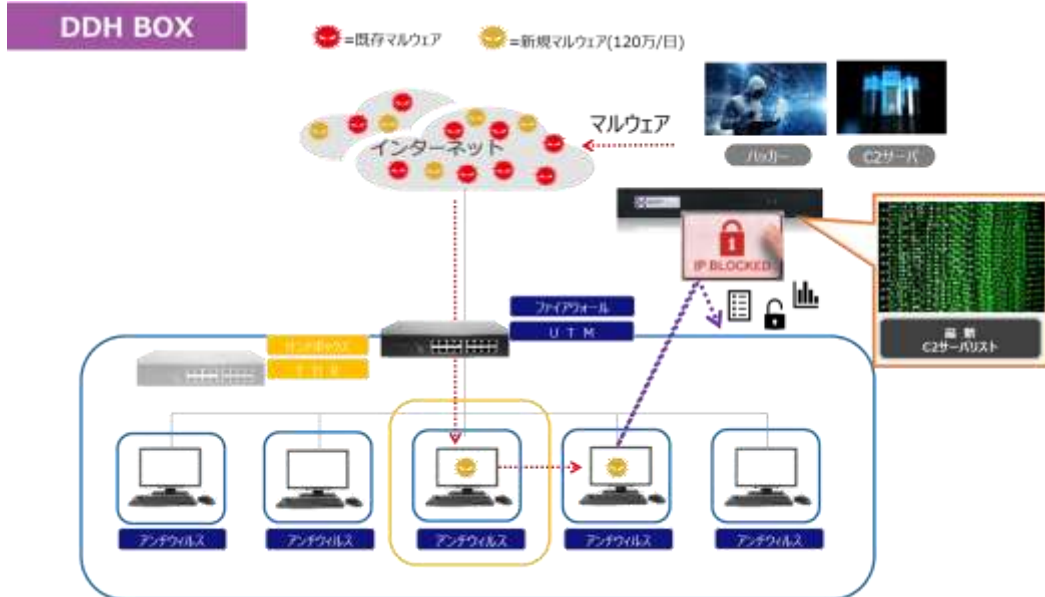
DDH BOX

=既存マルウェア =新規マルウェア(120万/日)

マルウェア

インターネット

ハッカー

C2サーバ

IP BLOCKED

最新
C2サーバリスト

ファイアウォール

U T M

サンドボックス

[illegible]

アンチウィルス

アンチウィルス

アンチウィルス

アンチウィルス

アンチウィルス